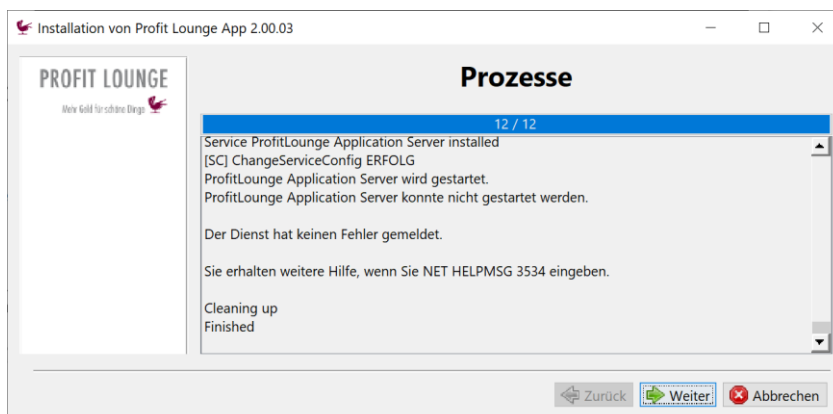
Installation von Profit Lounge App 2.00.03

PROFIT LOUNGE
Mehr Geld für schöne Dinge

Prozesse

12 / 12

Service ProfitLounge Application Server installed
[SC] ChangeServiceConfig ERFOLG
ProfitLounge Application Server wird gestartet.
ProfitLounge Application Server konnte nicht gestartet werden.

Der Dienst hat keinen Fehler gemeldet.

Sie erhalten weitere Hilfe, wenn Sie NET HELPMSG 3534 eingeben.

Cleaning up
Finished

Zurück
Weiter
Abbrechen